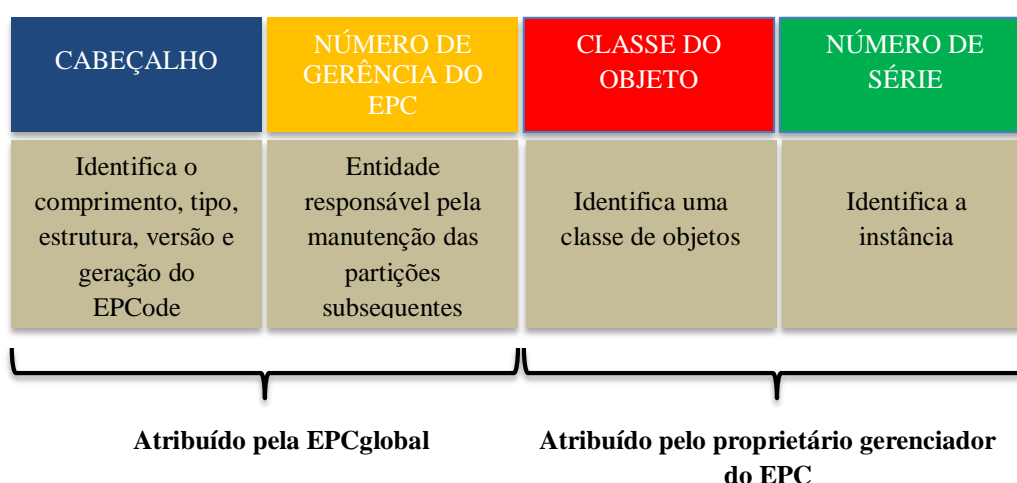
| CABEÇALHO | NÚMERO DE GERÊNCIA DO EPC | CLASSE DO OBJETO | NÚMERO DE SÉRIE |
|---|---|---|---|
| Identifica o comprimento, tipo, estrutura, versão e geração do EPCode | Entidade responsável pela manutenção das partições subsequentes | Identifica uma classe de objetos | Identifica a instância |

Atribuído pela EPCglobal

Atribuído pelo proprietário gerenciador do EPC